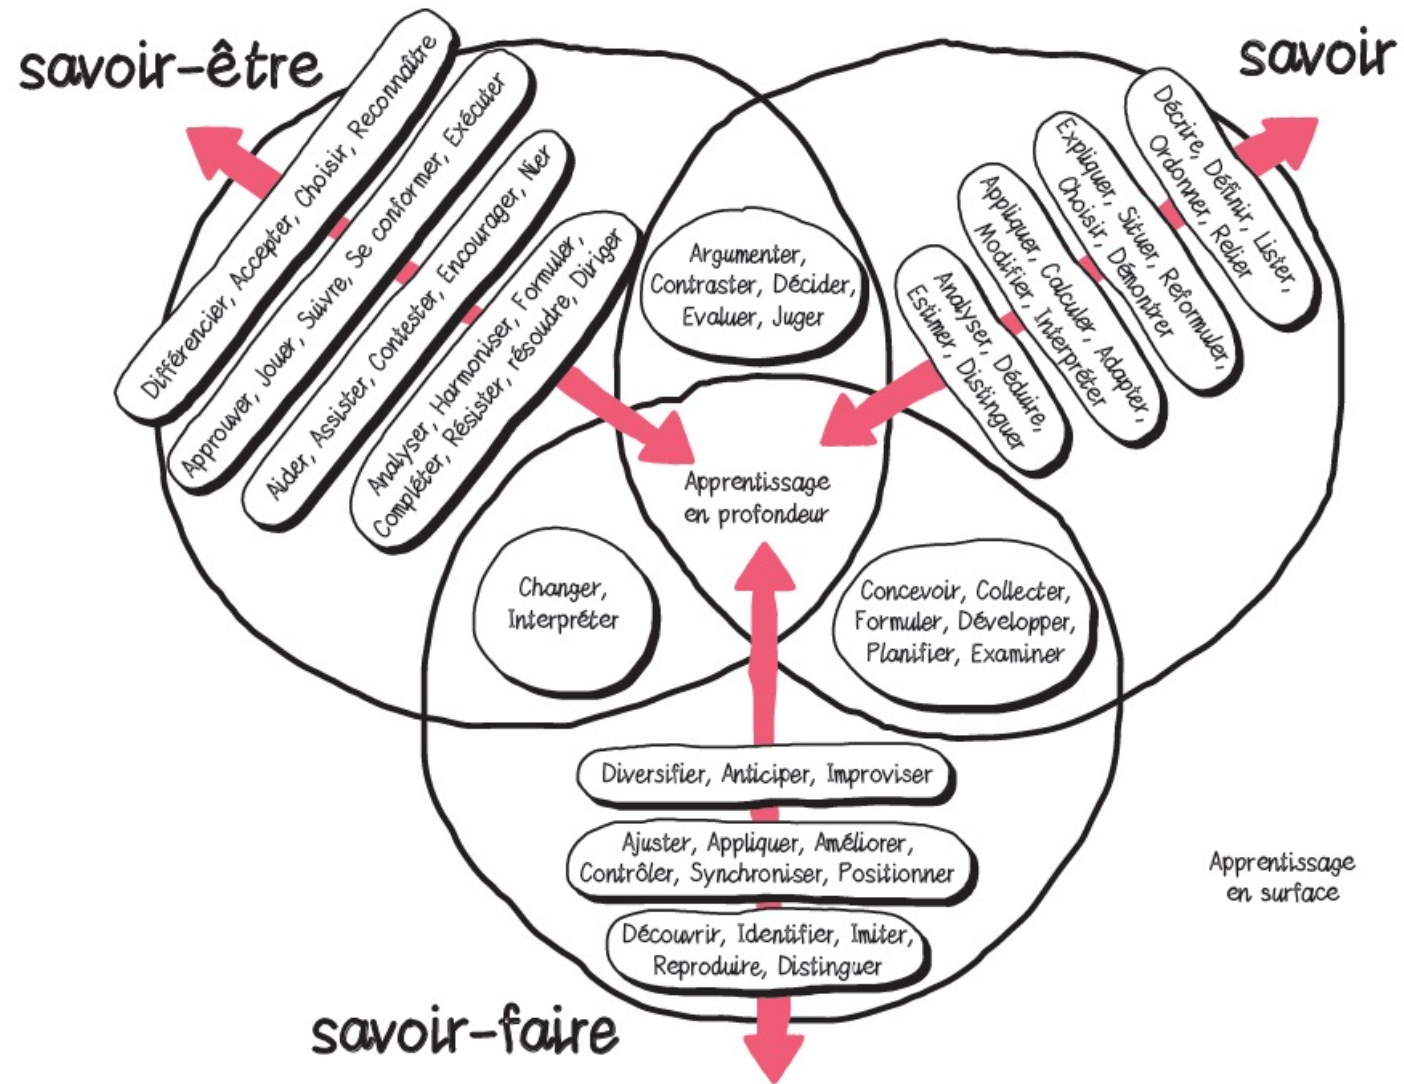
savoir-être

savoir

Différencier, Accepter, Choisir, Reconnaître

Approuver, Jouer, Suivre, Se conformer, Exécuter

Aider, Assister, Contester, Encourager, Nier

Analyser, Harmoniser, Formuler, Compléter, Résister, résoudre, Diriger

Argumenter, Contraster, Décider, Evaluer, Juger

Décrire, Définir, Lister, Ordonner, Relier

Expliquer, Situer, Reformuler, Choisir, Démontrer

Appliquer, Calculer, Adapter, Modifier, Interpréter

Analyser, Déduire, Estimer, Distinguer

Apprentissage en profondeur

Changer, Interpréter

Concevoir, Collecter, Formuler, Développer, Planifier, Examiner

Diversifier, Anticiper, Improviser

Ajuster, Appliquer, Améliorer, Contrôler, Synchroniser, Positionner

Découvrir, Identifier, Imiter, Reproduire, Distinguer

Apprentissage en surface

savoir-faire